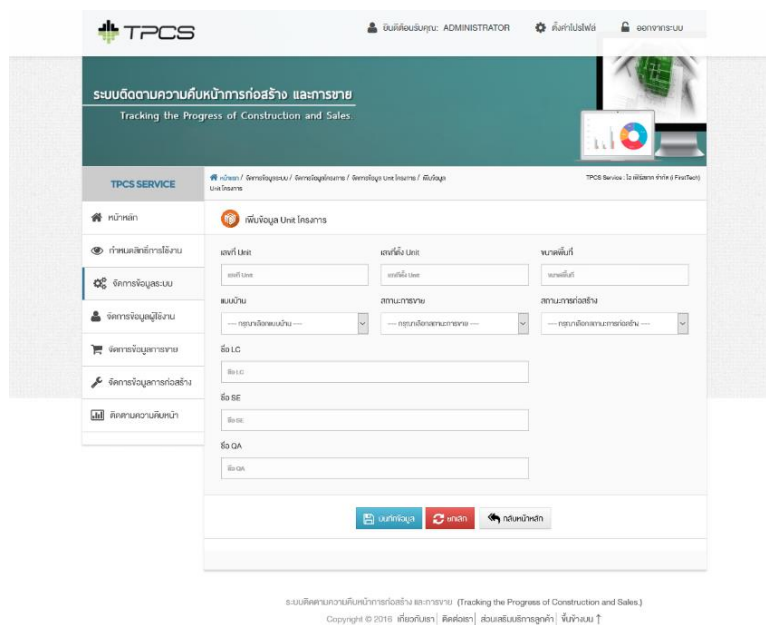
TPCS

ยินดีต้อนรับคุณ: ADMINISTRATOR
ตั้งค่าโปรไฟล์
ออกจากระบบ

ระบบติดตามความคืบหน้าการก่อสร้าง และการขาย
Tracking the Progress of Construction and Sales

TPCS SERVICE

หน้าหลัก / จัดการข้อมูลระบบ / จัดการข้อมูลโครงการ / จัดการข้อมูล Unit โครงการ / เพิ่มข้อมูล Unit โครงการ

TPCS Service : โซ เฟิร์สเทค จำกัด (FirstTech)

หน้าหลัก
กำหนดสิทธิ์การใช้งาน
จัดการข้อมูลระบบ
จัดการข้อมูลผู้ใช้งาน
จัดการข้อมูลการขาย
จัดการข้อมูลการก่อสร้าง
ติดตามความคืบหน้า

เพิ่มข้อมูล Unit โครงการ

เลขที่ Unit
เลขที่ Unit
เลขที่ตั้ง Unit
เลขที่ตั้ง Unit
ขนาดพื้นที่
ขนาดพื้นที่

แบบบ้าน
---- กรุณาเลือกแบบบ้าน ----
สถานะการขาย
---- กรุณาเลือกสถานะการขาย ----
สถานะการก่อสร้าง
---- กรุณาเลือกสถานะการก่อสร้าง ----

ชื่อ LC
ชื่อ LC

ชื่อ SE
ชื่อ SE

ชื่อ QA
ชื่อ QA

บันทึกข้อมูล
ยกเลิก
กลับหน้าหลัก

ระบบติดตามความคืบหน้าการก่อสร้าง และการขาย (Tracking the Progress of Construction and Sales)
Copyright © 2016 เกี่ยวกับเรา | ติดต่อเรา | ส่วนเสริมบริการลูกค้า | ขึ้นด้านบน